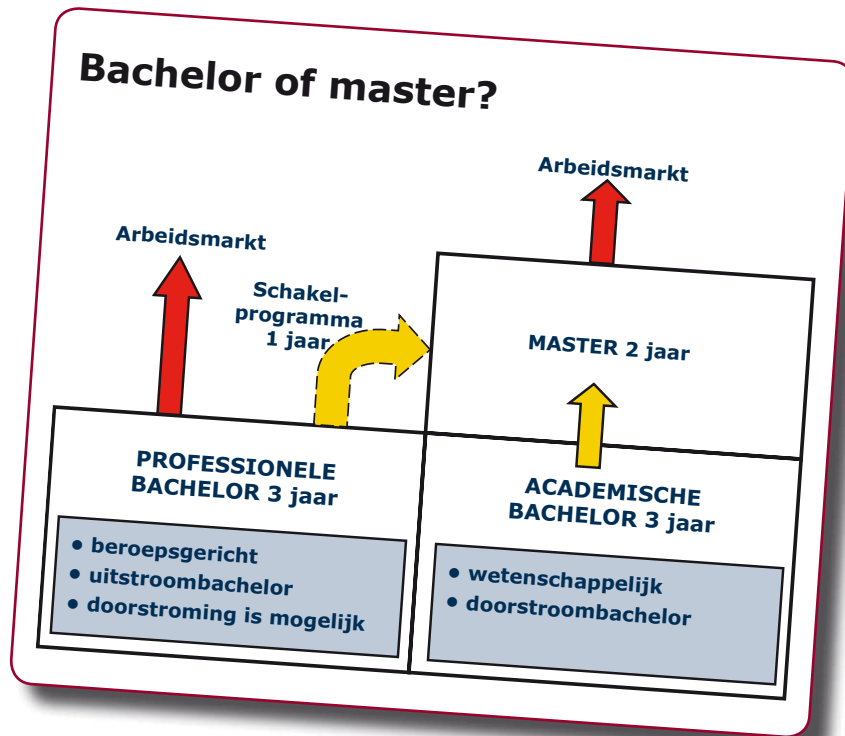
Bachelor of master?

Arbeidsmarkt

Arbeidsmarkt

Schakelprogramma 1 jaar

MASTER 2 jaar

PROFESSIONELE BACHELOR 3 jaar

• beroepsgericht
• uitstroombachelor
• doorstroming is mogelijk

ACADEMISCHE BACHELOR 3 jaar

• wetenschappelijk
• doorstroombachelor